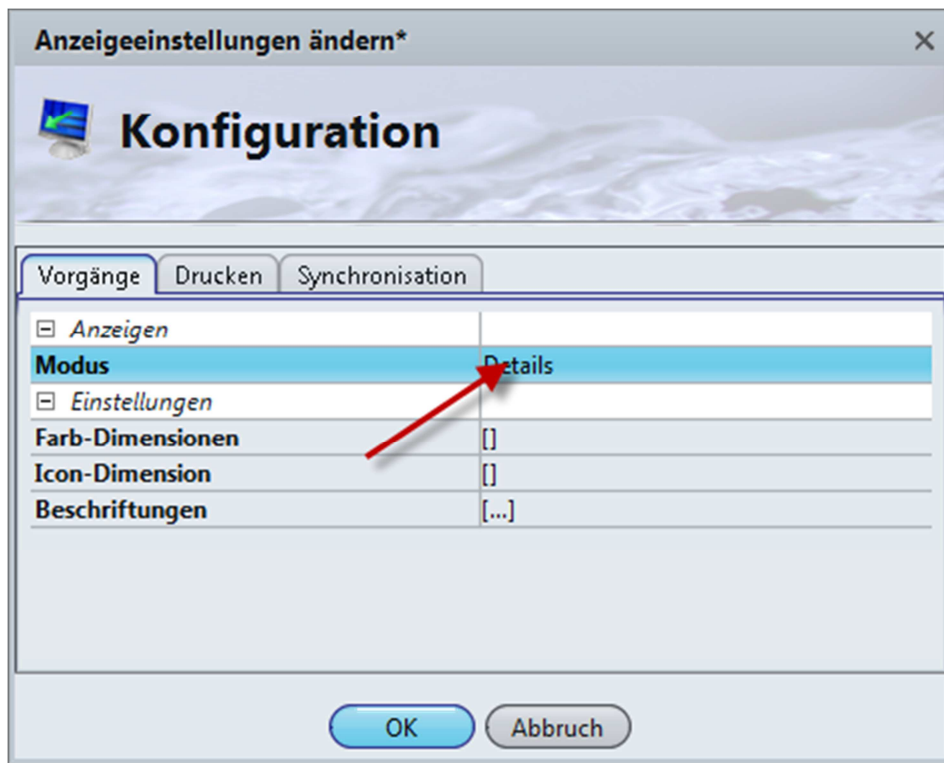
Anzeigeeinstellungen ändern*

×

Konfiguration

Vorgänge | Drucken | Synchronisation

| ⊟ Anzeigen | |
|---|---|
| Modus | Details |
| ⊟ Einstellungen | |
| Farb-Dimensionen | [] |
| Icon-Dimension | [] |
| Beschriftungen | [...] |

OK

Abbruch